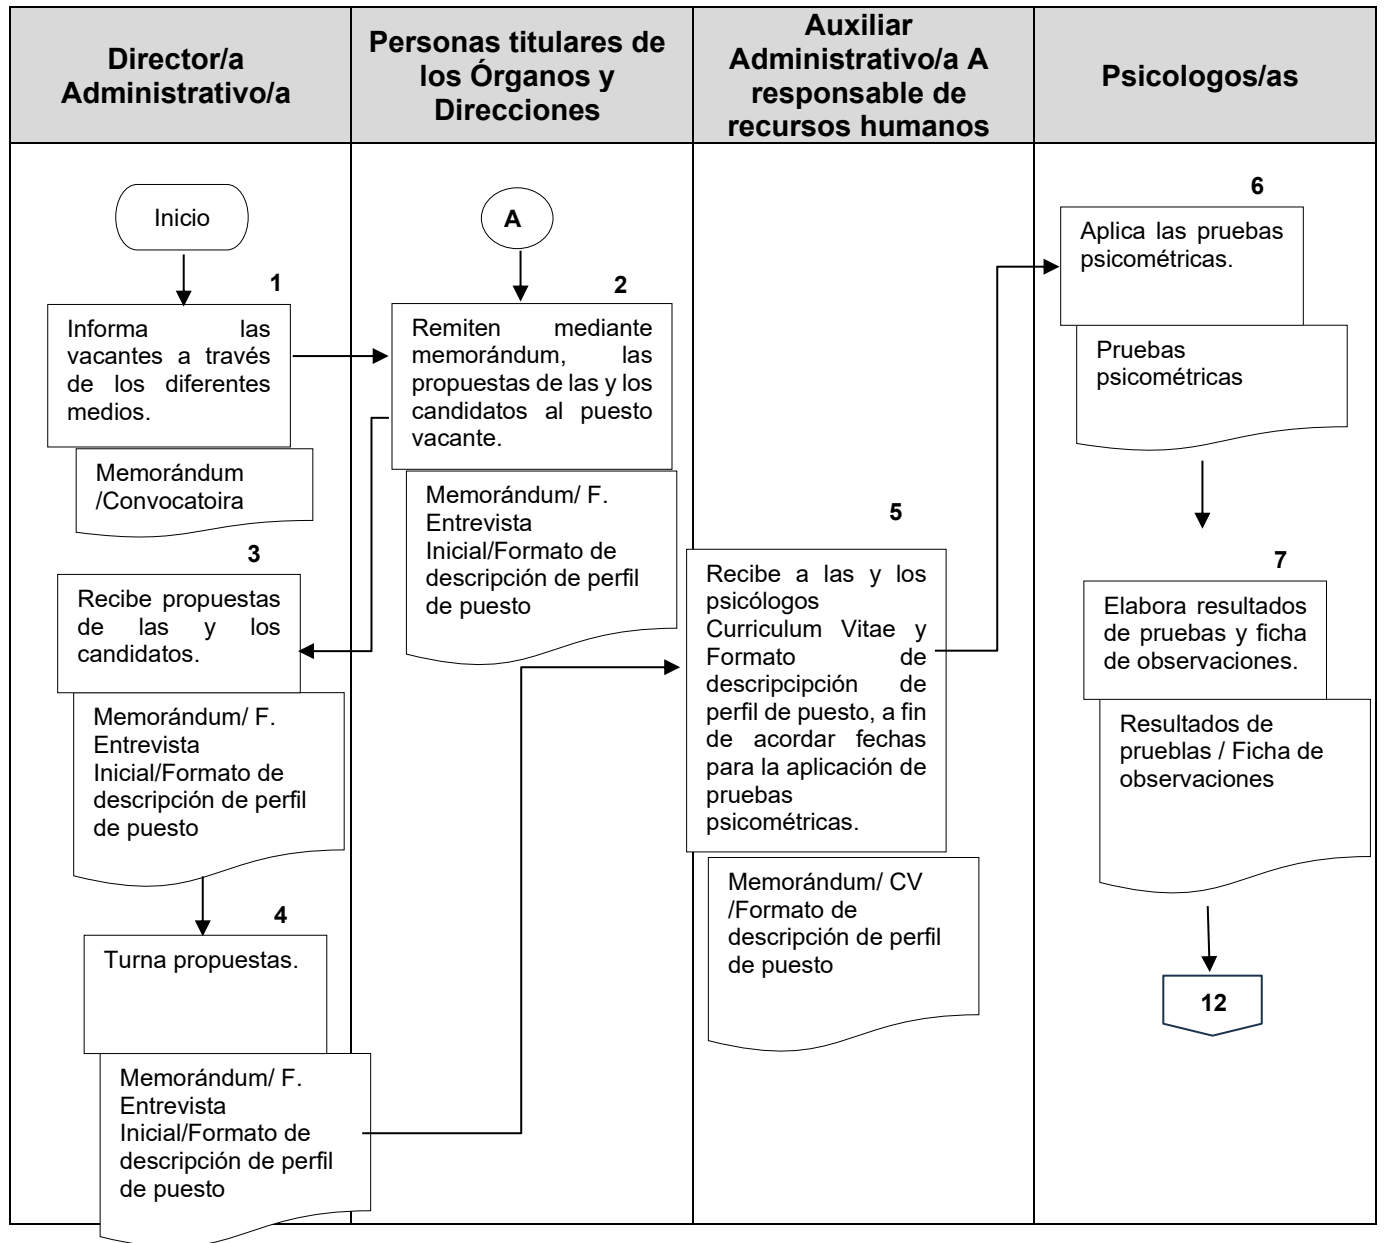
| Director/a Administrativo/a | Personas titulares de los Órganos y Direcciones | Auxiliar Administrativo/a A responsable de recursos humanos | Psicologos/as |
|---|---|---|---|

Inicio

1

Informa las vacantes a través de los diferentes medios.

Memorándum /Convocatoira

3

Recibe propuestas de las y los candidatos.

Memorándum/ F. Entrevista Inicial/Formato de descripción de perfil de puesto

4

Turna propuestas.

Memorándum/ F. Entrevista Inicial/Formato de descripción de perfil de puesto

A

2

Remiten mediante memorándum, las propuestas de las y los candidatos al puesto vacante.

Memorándum/ F. Entrevista Inicial/Formato de descripción de perfil de puesto

5

Recibe a las y los psicólogos Curriculum Vitae y Formato de descripcipción de perfil de puesto, a fin de acordar fechas para la aplicación de pruebas psicométricas.

Memorándum/ CV /Formato de descripción de perfil de puesto

6

Aplica las pruebas psicométricas.

Pruebas psicométricas

7

Elabora resultados de pruebas y ficha de observaciones.

Resultados de prueblas / Ficha de observaciones

12